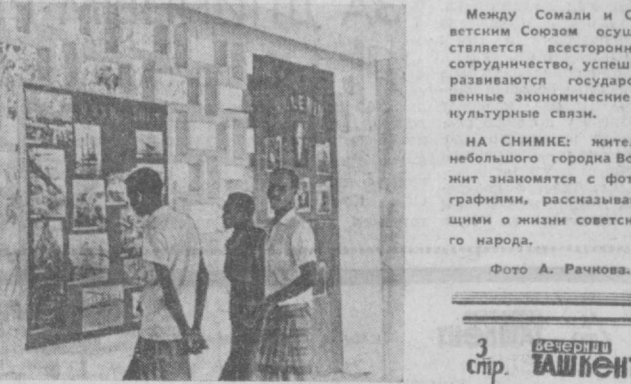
Между Сомали и С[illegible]ветским Союзом осущ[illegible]ствляется всесторонн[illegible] сотрудничество, успеш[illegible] развиваются государс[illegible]венные экономические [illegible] культурные связи.

НА СНИМКЕ: жител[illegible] небольшого городка Bo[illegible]жит знакомятся с фот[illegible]графиями, рассказыва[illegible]щими о жизни советск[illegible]го народа.

Фото А. Рачкова.

3 стр.

вечерний ТАШКЕНТ